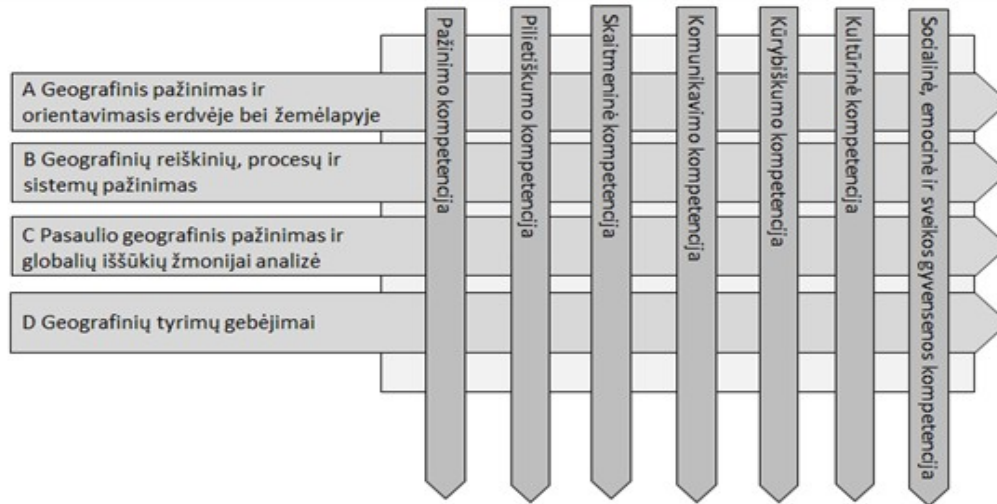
A Geografinis pažinimas ir orientavimasis erdvėje bei žemėlapyje

B Geografinių reiškinių, procesų ir sistemų pažinimas

C Pasaulio geografinis pažinimas ir globalių iššūkių žmonijai analizė

D Geografinių tyrimų gebėjimai

Pažinimo kompetencija

Pilietiškumo kompetencija

Skaitmeninė kompetencija

Komunikavimo kompetencija

Kūrybiškumo kompetencija

Kultūrinė kompetencija

Socialinė, emocinė ir sveikos gyvensenos kompetencija